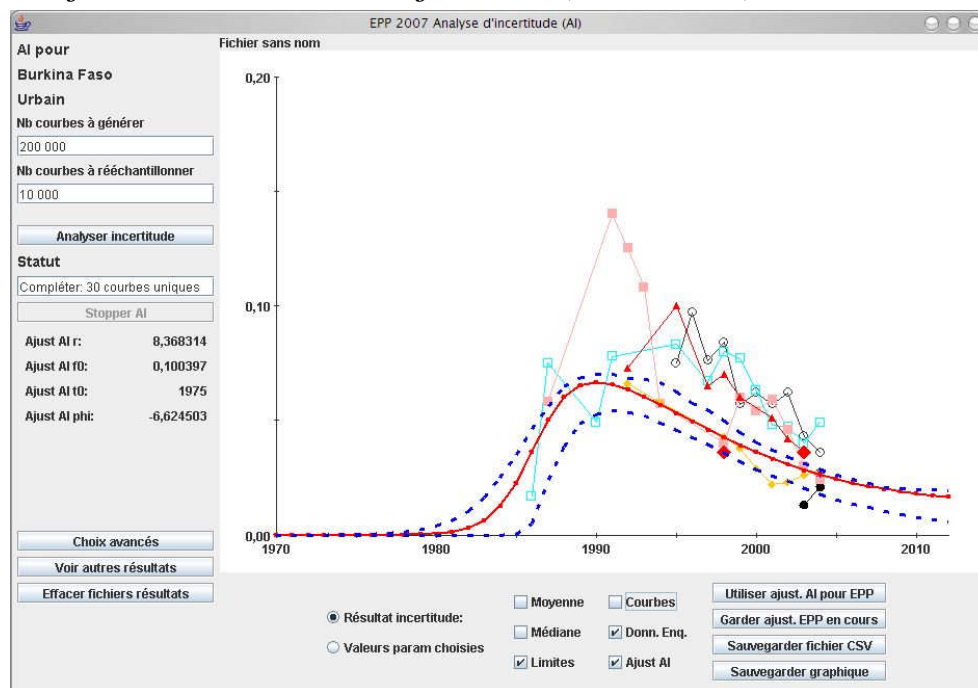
EPP 2007 Analyse d'incertitude (AI)

AI pour
Burkina Faso
Urbain
Nb courbes à générer
200 000
Nb courbes à rééchantillonner
10 000
Analyser incertitude
Statut
Compléter: 30 courbes uniques
Stopper AI

| | |
|---|---|
| Ajust AI r: | 8,368314 |
| Ajust AI f0: | 0,100397 |
| Ajust AI t0: | 1975 |
| Ajust AI phi: | -6,624503 |

Choix avancés
Voir autres résultats
Effacer fichiers résultats

Fichier sans nom

0,20
0,10
0,00
1970
1980
1990
2000
2010

Résultat incertitude:
Valeurs param choisies
Moyenne
Médiane
Limites
Courbes
Donn. Enq.
Ajust AI
Utiliser ajust. AI pour EPP
Garder ajust. EPP en cours
Sauvegarder fichier CSV
Sauvegarder graphique